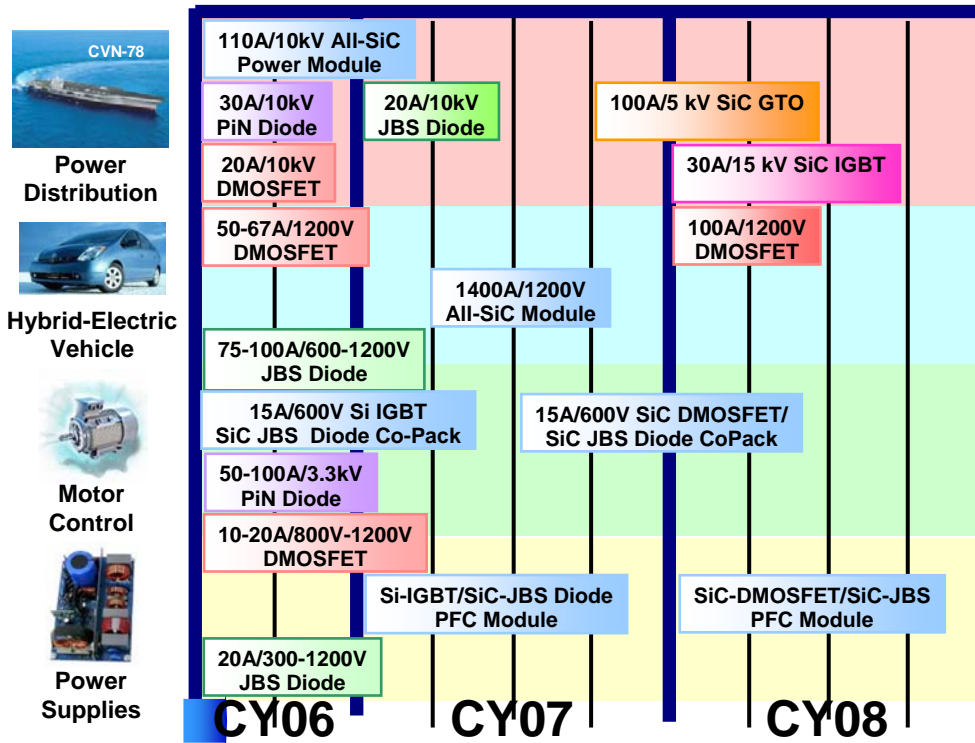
CVN-78

Power Distribution

Hybrid-Electric Vehicle

Motor Control

Power Supplies

110A/10kV All-SiC Power Module

30A/10kV PiN Diode

20A/10kV JBS Diode

100A/5 kV SiC GTO

20A/10kV DMOSFET

30A/15 kV SiC IGBT

50-67A/1200V DMOSFET

100A/1200V DMOSFET

1400A/1200V All-SiC Module

75-100A/600-1200V JBS Diode

15A/600V Si IGBT SiC JBS Diode Co-Pack

15A/600V SiC DMOSFET/ SiC JBS Diode CoPack

50-100A/3.3kV PiN Diode

10-20A/800V-1200V DMOSFET

Si-IGBT/SiC-JBS Diode PFC Module

SiC-DMOSFET/SiC-JBS PFC Module

20A/300-1200V JBS Diode

CY06 CY07 CY08